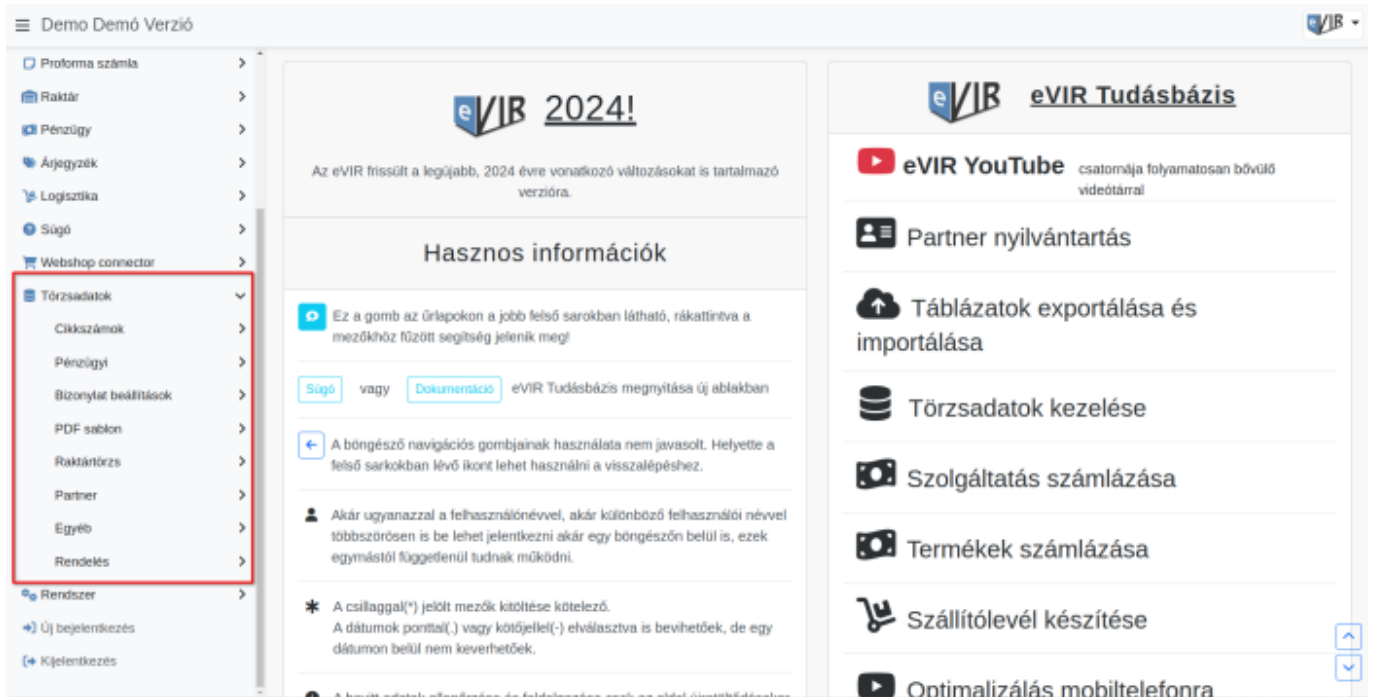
≡ Demo Demó Verzió

eVIR

Proforma számla
Raktár
Pénzügy
Árjegyzék
Logisztika
Súgó
Webshop connector
Törzsadatok
Cikkszámok
Pénzügyi
Bizonylat beállítások
PDF sablon
Raktártörzs
Partner
Egyéb
Rendelés
Rendszer
Új bejelentkezés
Kijelentkezés

eVIR 2024!

Az eVIR frissült a legújabb, 2024 évre vonatkozó változásokat is tartalmazó verzióra.

Hasznos információk

Ez a gomb az űrlapokon a jobb felső sarokban látható, rákattintva a mezőkhöz fűzött segítség jelenik meg!

Súgó vagy Dokumentáció eVIR Tudásbázis megnyitása új ablakban

A böngésző navigációs gombjainak használata nem javasolt. Helyette a felső sarokban lévő ikont lehet használni a visszalépéshez.

Akár ugyanazzal a felhasználónévvel, akár különböző felhasználói névvel többszörösen is be lehet jelentkezni akár egy böngészőn belül is, ezek egymástól függetlenül tudnak működni.

A csillaggal(*) jelölt mezők kitöltése kötelező.
A dátumok ponttal(.) vagy kötőjellel(-) elválasztva is bevihetőek, de egy dátumon belül nem keverhetőek.

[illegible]

eVIR eVIR Tudásbázis

eVIR YouTube csatornája folyamatosan bővülő videótárral

Partner nyilvántartás

Táblázatok exportálása és importálása

Törzsadatok kezelése

Szolgáltatás számlázása

Termékek számlázása

Szállítólevél készítése

Optimalizálás mobiltelefonra